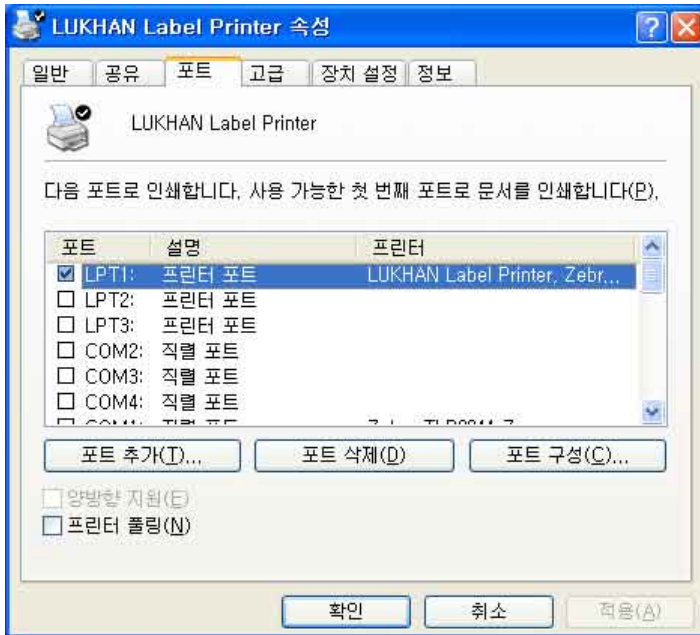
LUKHAN Label Printer 속성

일반 공유 포트 고급 장치 설정 정보

LUKHAN Label Printer

다음 포트로 인쇄합니다. 사용 가능한 첫 번째 포트로 문서를 인쇄합니다(P).

| 포트 | 설명 | 프린터 |
|---|---|---|
| ☑ LPT1: | 프린터 포트 | LUKHAN Label Printer, Zebr... |
| ☐ LPT2: | 프린터 포트 | |
| ☐ LPT3: | 프린터 포트 | |
| ☐ COM2: | 직렬 포트 | |
| ☐ COM3: | 직렬 포트 | |
| ☐ COM4: | 직렬 포트 | |
| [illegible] | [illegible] | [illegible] |

포트 추가(T)... 포트 삭제(D) 포트 구성(C)...

☐ 양방향 지원(E)
☐ 프린터 풀링(N)

확인 취소 적용(A)